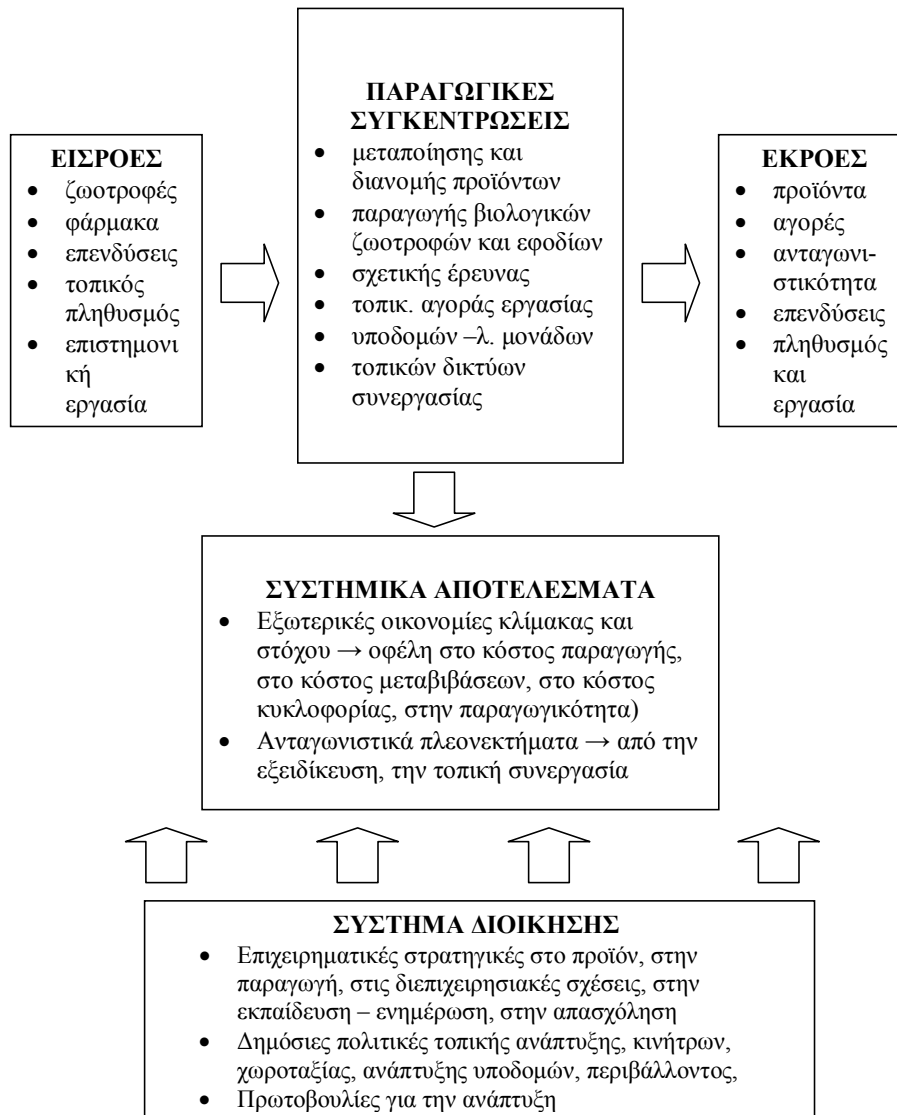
ΕΙΣΡΟΕΣ
- ζωοτροφές
- φάρμακα
- επενδύσεις
- τοπικός πληθυσμός
- επιστημονι κή εργασία

ΠΑΡΑΓΩΓΙΚΕΣ ΣΥΓΚΕΝΤΡΩΣΕΙΣ
- μεταποίησης και διανομής προϊόντων
- παραγωγής βιολογικών ζωοτροφών και εφοδίων
- σχετικής έρευνας
- τοπικ. αγοράς εργασίας
- υποδομών –λ. μονάδων
- τοπικών δικτύων συνεργασίας

ΕΚΡΟΕΣ
- προϊόντα
- αγορές
- ανταγωνιστικότητα
- επενδύσεις
- πληθυσμός και εργασία

ΣΥΣΤΗΜΙΚΑ ΑΠΟΤΕΛΕΣΜΑΤΑ
- Εξωτερικές οικονομίες κλίμακας και στόχου → οφέλη στο κόστος παραγωγής, στο κόστος μεταβιβάσεων, στο κόστος κυκλοφορίας, στην παραγωγικότητα)
- Ανταγωνιστικά πλεονεκτήματα → από την εξειδίκευση, την τοπική συνεργασία

ΣΥΣΤΗΜΑ ΔΙΟΙΚΗΣΗΣ
- Επιχειρηματικές στρατηγικές στο προϊόν, στην παραγωγή, στις διεπιχειρησιακές σχέσεις, στην εκπαίδευση – ενημέρωση, στην απασχόληση
- Δημόσιες πολιτικές τοπικής ανάπτυξης, κινήτρων, χωροταξίας, ανάπτυξης υποδομών, περιβάλλοντος,
- Πρωτοβουλίες για την ανάπτυξη